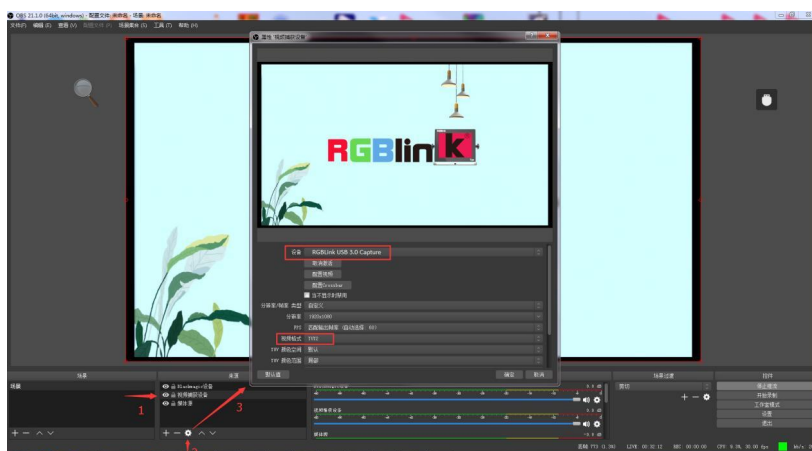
OBS 21.1.0 (64bit, windows) - 配置文件: 未命名 - 场景: 未命名
文件(F) 编辑(E) 查看(V) 配置文件(P) 场景集合(S) 工具(T) 帮助(H)

属性 '视频捕获设备'

RGBlink

设备 RGBlink USB 3.0 Capture
取消激活
配置视频
配置Crossbar
当不显示时停用
分辨率/帧率 类型 自定义
分辨率 1920x1080
FPS 匹配输出帧率 (自动选择: 60)
视频格式 YUY2
YUV 颜色空间 默认
YUV 颜色范围 局部

默认值 确定 取消

场景
场景
来源
RGBlink设备
视频捕获设备
媒体源
混音器
转场
操作
停止推流
开始录制
工作室模式
设置
退出
1
2
3
LIVE: 00:32:12 REC: 00:00:00 CPU: 9.0%, 30.00 fps